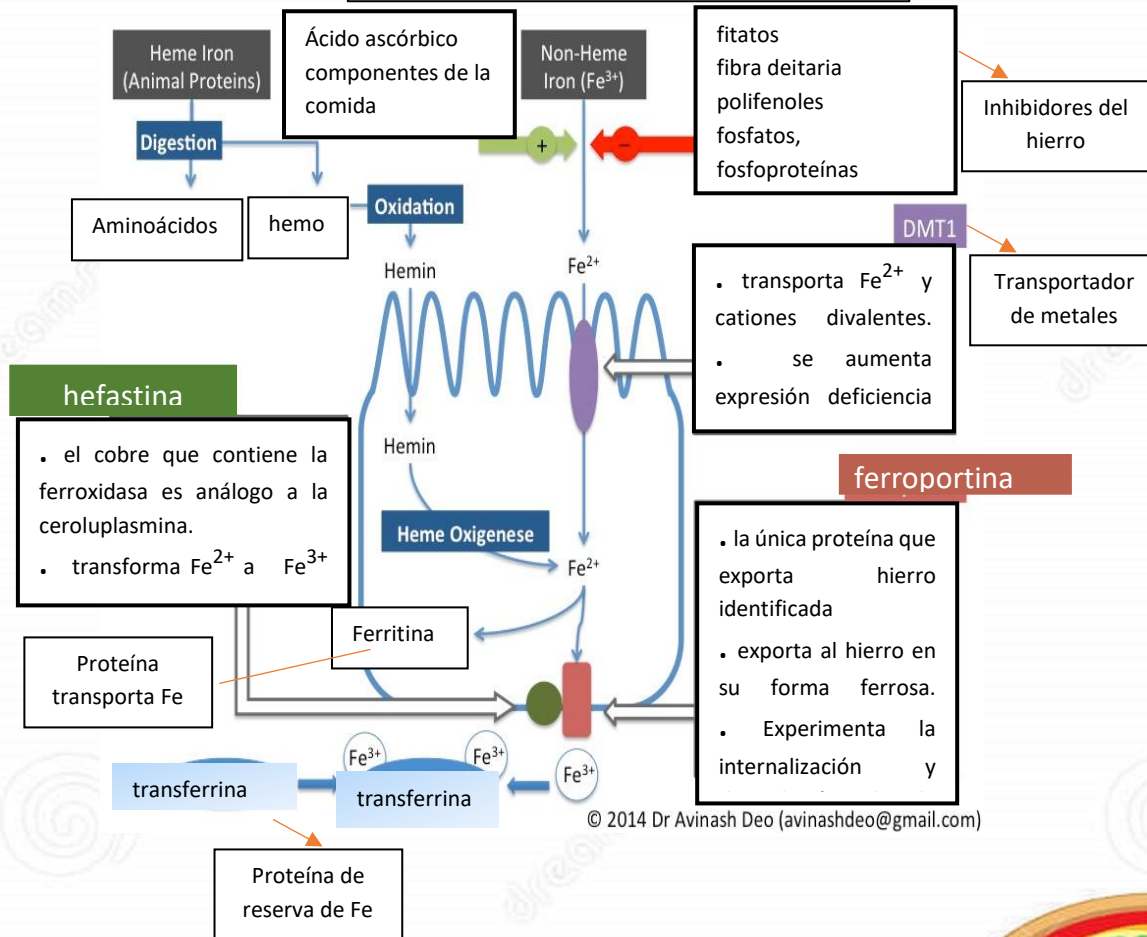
Heme Iron (Animal Proteins)

Ácido ascórbico componentes de la comida

Non-Heme Iron ($Fe^{3+}$)

fitatos
fibra deitaria
polifenoles
fosfatos,
fosfoproteínas

Inhibidores del hierro

Digestion

+

-

Aminoácidos

hemo

Oxidation

DMT1

Transportador de metales

Hemin

$Fe^{2+}$

• transporta $Fe^{2+}$ y cationes divalentes.
• se aumenta expresión deficiencia

hefastina

• el cobre que contiene la ferroxidasa es análogo a la ceroluplasmina.
• transforma $Fe^{2+}$ a $Fe^{3+}$

Hemin

ferroportina

Heme Oxigenese

$Fe^{2+}$

• la única proteína que exporta hierro identificada
• exporta al hierro en su forma ferrosa.
• Experimenta la internalización y

Ferritina

Proteína transporta Fe

$Fe^{3+}$

$Fe^{3+}$

$Fe^{3+}$

transferrina

transferrina

© 2014 Dr Avinash Deo (avinashdeo@gmail.com)

Proteína de reserva de Fe